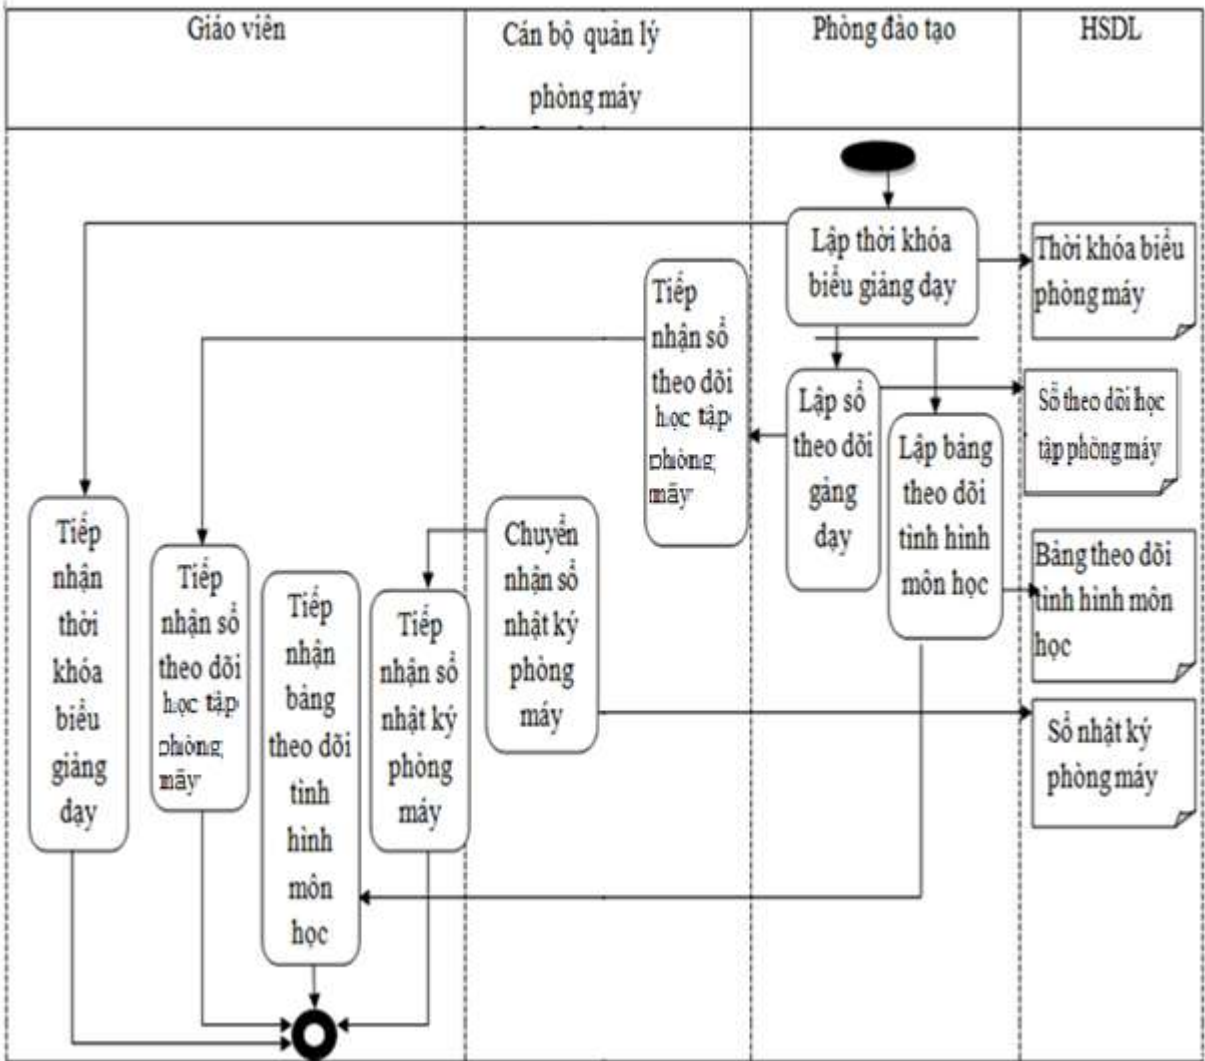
| Giáo viên | Cán bộ quản lý phòng máy | Phòng đào tạo | HSDL |
|---|---|---|---|

Lập thời khóa biểu giảng dạy

Thời khóa biểu phòng máy

Tiếp nhận sổ theo dõi học tập phòng máy

Lập sổ theo dõi giảng dạy

Lập bảng theo dõi tình hình môn học

Sổ theo dõi học tập phòng máy

Bảng theo dõi tình hình môn học

Tiếp nhận thời khóa biểu giảng dạy

Tiếp nhận sổ theo dõi học tập phòng máy

Tiếp nhận bảng theo dõi tình hình môn học

Tiếp nhận sổ nhật ký phòng máy

Chuyển nhận sổ nhật ký phòng máy

Sổ nhật ký phòng máy